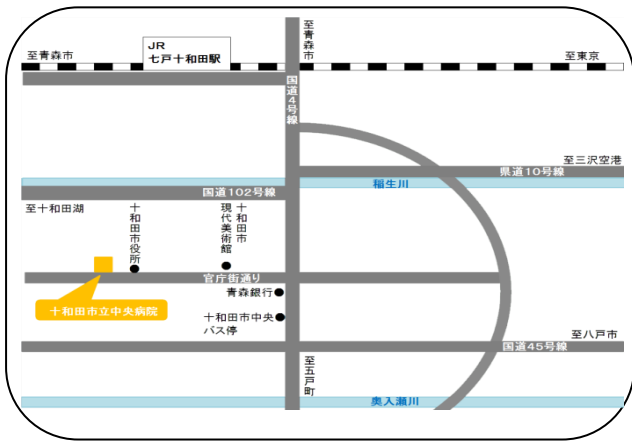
至青森市

JR
七戸十和田駅

至青森市

至東京

国道4号線

至三沢空港

県道10号線

稲生川

国道102号線

至十和田湖

十和田市役所

十和田市現代美術館

官庁街通り

十和田市立中央病院

青森銀行

十和田市中央バス停

至八戸市

国道45号線

至五戸町

奥入瀬川